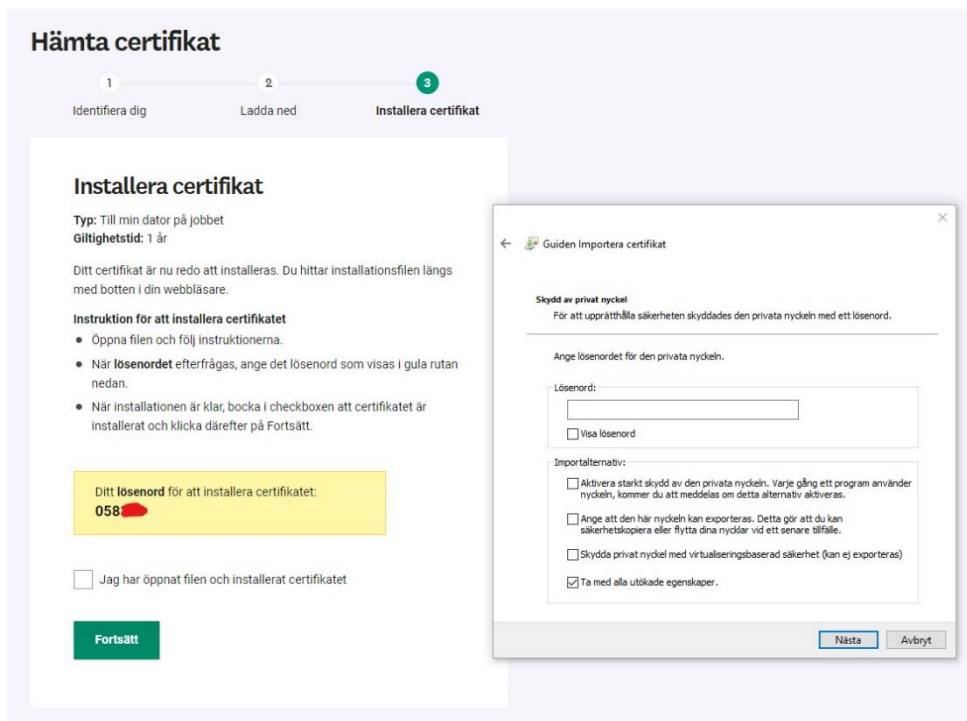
Hämta certifikat

1
Identifiera dig

2
Ladda ned

3
Installera certifikat

Installera certifikat

**Typ:** Till min dator på jobbet
**Giltighetstid:** 1 år

Ditt certifikat är nu redo att installeras. Du hittar installationsfilen längs med botten i din webbläsare.

**Instruktion för att installera certifikatet**
- Öppna filen och följ instruktionerna.
- När **lösenordet** efterfrågas, ange det lösenord som visas i gula rutan nedan.
- När installationen är klar, bocka i checkboxen att certifikatet är installerat och klicka därefter på Fortsätt.

Ditt **lösenord** för att installera certifikatet:
058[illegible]

Jag har öppnat filen och installerat certifikatet

Fortsätt

×

Guiden Importera certifikat

Skydd av privat nyckel
För att upprätthålla säkerheten skyddades den privata nyckeln med ett lösenord.

Ange lösenordet för den privata nyckeln.

Lösenord:

Visa lösenord

Importalternativ:

Aktivera starkt skydd av den privata nyckeln. Varje gång ett program använder nyckeln, kommer du att meddelas om detta alternativ aktiveras.

Ange att den här nyckeln kan exporteras. Detta gör att du kan säkerhetskopiera eller flytta dina nycklar vid ett senare tillfälle.

Skydda privat nyckel med virtualiseringsbaserad säkerhet (kan ej exporteras)

Ta med alla utökade egenskaper.

Nästa
Avbryt